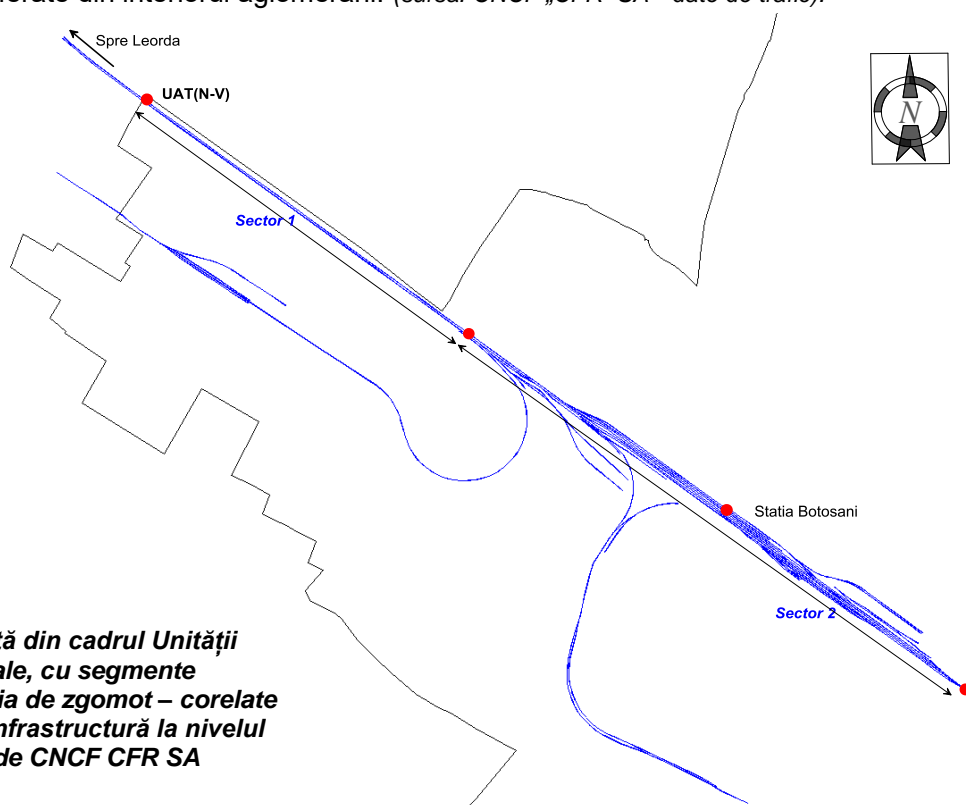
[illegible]ferate din interiorul aglomerării (sursa: CNCF „CFR" SA - date de trafic).

Spre Leorda

UAT(N-V)

N

Sector 1

Statia Botosani

Sector 2

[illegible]tă din cadrul Unității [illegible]ale, cu segmente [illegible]ia de zgomot – corelate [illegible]nfrastructură la nivelul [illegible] de CNCF CFR SA